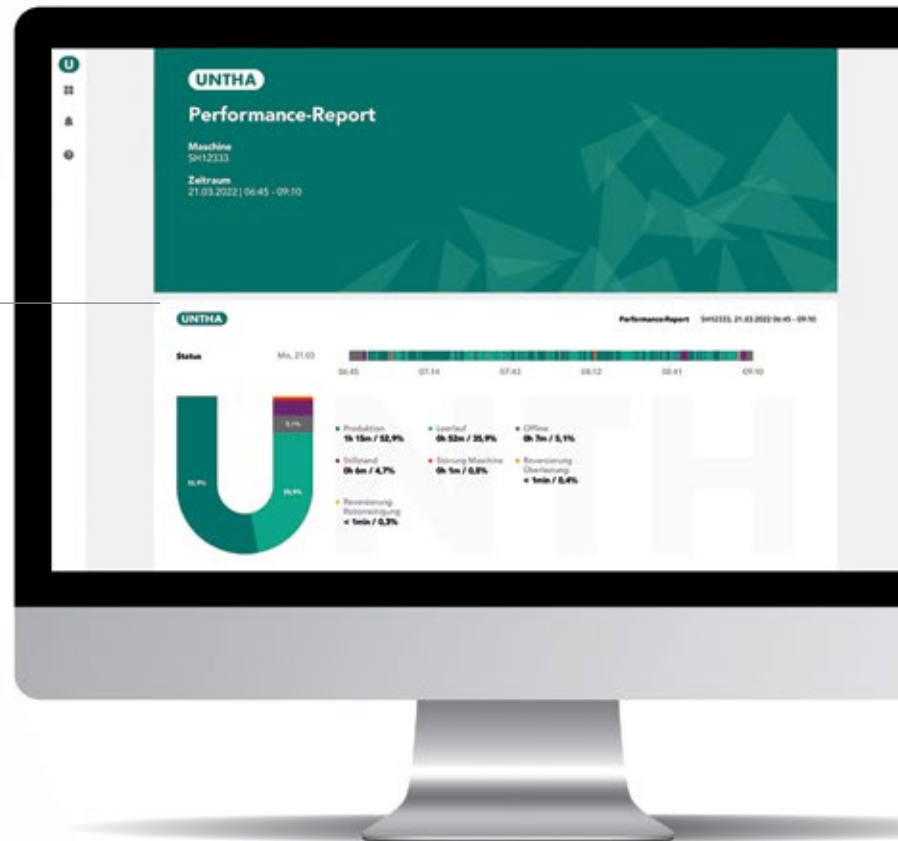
U

UNTHA

Performance-Report

Maschine
SH12333

Zeitraum
21.03.2022 | 06:45 - 09:10

UNTHA

Performance-Report SH12333, 21.03.2022 06:45 - 09:10

Status Mo, 21.03

06:45 07:14 07:43 08:12 08:41 09:10

5,1%

52,9%

35,9%

Produktion
1h 15m / 52,9%

Leerlauf
0h 52m / 35,9%

Offline
0h 7m / 5,1%

Stillstand
0h 6m / 4,7%

Störung Maschine
0h 1m / 0,8%

Reversierung Überlastung
< 1min / 0,4%

Reversierung Rotorreinigung
< 1min / 0,3%

UNTH